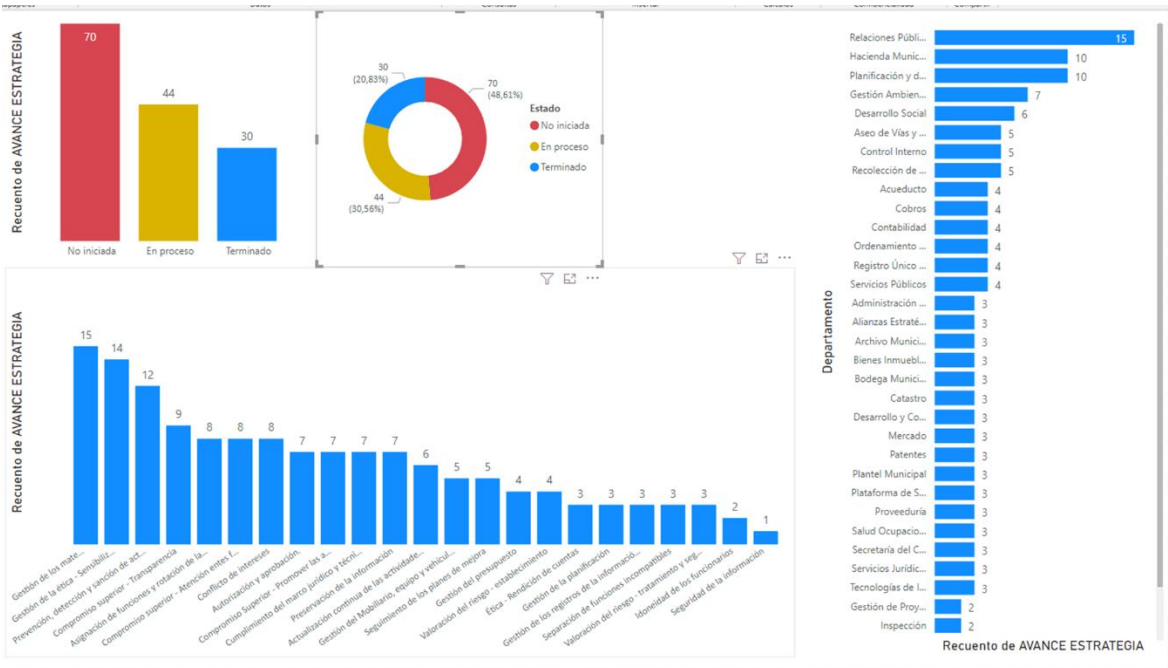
Recuento de AVANCE ESTRATEGIA

70
44
30

No iniciada
En proceso
Terminado

30
(20,83%)
70
(48,61%)
44
(30,56%)

Estado
No iniciada
En proceso
Terminado

Recuento de AVANCE ESTRATEGIA

15
14
12
9
8
8
8
7
7
7
7
6
5
5
4
4
3
3
3
3
3
2
1

Gestión de los mate...
Gestión de la ética - Sensibiliz...
Prevención, detección y sanción de act...
Compromiso superior - Transparencia
Asignación de funciones y rotación de la...
Compromiso superior - Atención entes f...
Conflicto de intereses
Autorización y aprobación.
Compromiso Superior - Promover las a...
Cumplimiento del marco jurídico y técni...
Preservación de la información
Actualización continua de las actividade...
Gestión del Mobiliario, equipo y vehícul...
Seguimiento de los planes de mejora
Gestión del presupuesto
Valoración del riesgo - establecimiento
Ética - Rendición de cuentas
Gestión de la planificación
Gestión de los registros de la informació...
Separación de funciones incompatibles
Valoración del riesgo - tratamiento y seg...
Idoneidad de los funcionarios
Seguridad de la información

Departamento

Relaciones Públi... 15
Hacienda Munic... 10
Planificación y d... 10
Gestión Ambien... 7
Desarrollo Social 6
Aseo de Vías y ... 5
Control Interno 5
Recolección de ... 5
Acueducto 4
Cobros 4
Contabilidad 4
Ordenamiento ... 4
Registro Único ... 4
Servicios Públicos 4
Administración ... 3
Alianzas Estraté... 3
Archivo Munici... 3
Bienes Inmuebl... 3
Bodega Munici... 3
Catastro 3
Desarrollo y Co... 3
Mercado 3
Patentes 3
Plantel Municipal 3
Plataforma de S... 3
Proveeduría 3
Salud Ocupacio... 3
Secretaría del C... 3
Servicios Jurídic... 3
Tecnologías de I... 3
Gestión de Proy... 2
Inspección 2

Recuento de AVANCE ESTRATEGIA